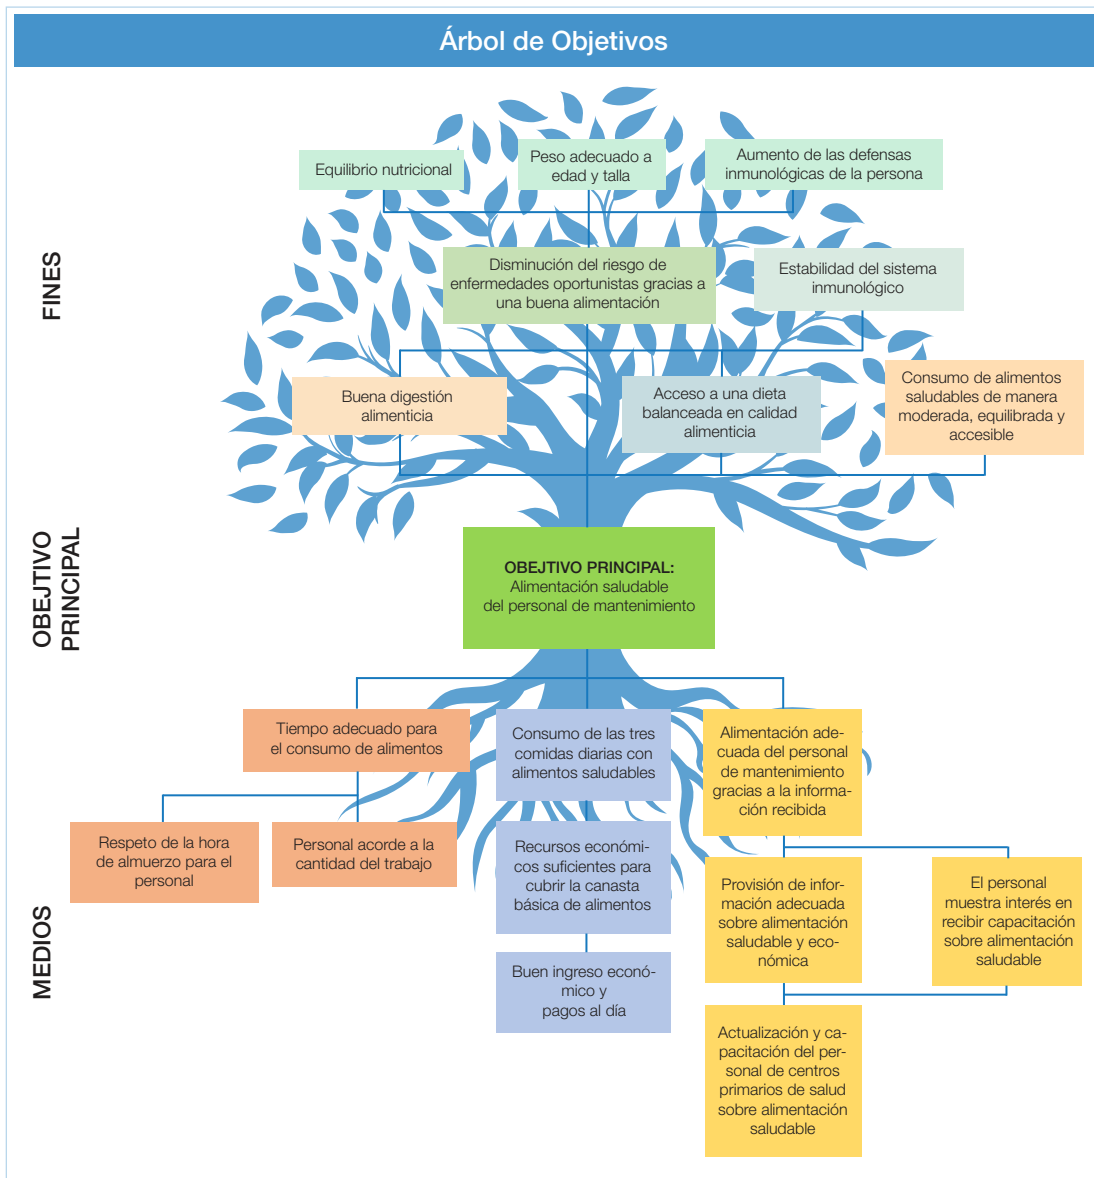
Árbol de Objetivos

FINES

Equilibrio nutricional

Peso adecuado a edad y talla

Aumento de las defensas inmunológicas de la persona

Disminución del riesgo de enfermedades oportunistas gracias a una buena alimentación

Estabilidad del sistema inmunológico

Buena digestión alimenticia

Acceso a una dieta balanceada en calidad alimenticia

Consumo de alimentos saludables de manera moderada, equilibrada y accesible

OBEJTIVO PRINCIPAL

OBEJTIVO PRINCIPAL:
Alimentación saludable del personal de mantenimiento

MEDIOS

Tiempo adecuado para el consumo de alimentos

Consumo de las tres comidas diarias con alimentos saludables

Alimentación adecuada del personal de mantenimiento gracias a la información recibida

Respeto de la hora de almuerzo para el personal

Personal acorde a la cantidad del trabajo

Recursos económicos suficientes para cubrir la canasta básica de alimentos

Provisión de información adecuada sobre alimentación saludable y económica

El personal muestra interés en recibir capacitación sobre alimentación saludable

Buen ingreso económico y pagos al día

Actualización y capacitación del personal de centros primarios de salud sobre alimentación saludable